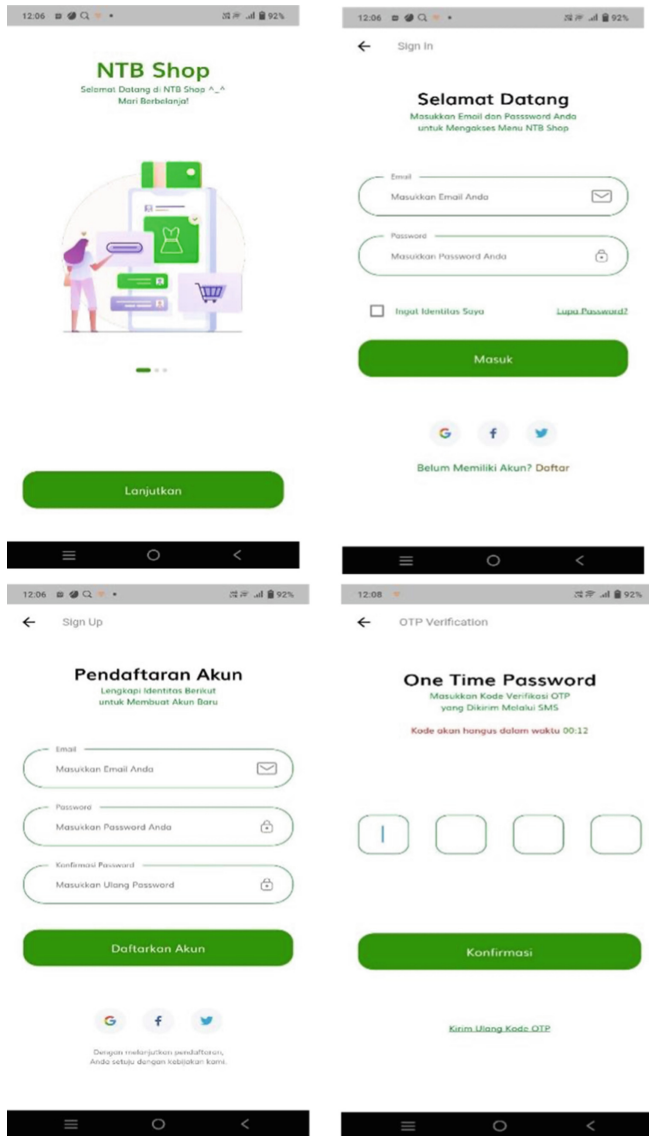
12:06 92%

NTB Shop
Selamat Datang di NTB Shop ^_^
Mari Berbelanja!

Lanjutkan

12:06 92%

Sign In

Selamat Datang
Masukkan Email dan Password Anda untuk Mengakses Menu NTB Shop

Email
Masukkan Email Anda

Password
Masukkan Password Anda

Ingat Identitas Saya
Lupa Password?

Masuk

G f

Belum Memiliki Akun? Daftar

12:06 92%

Sign Up

Pendaftaran Akun
Lengkapi Identitas Berikut untuk Membuat Akun Baru

Email
Masukkan Email Anda

Password
Masukkan Password Anda

Konfirmasi Password
Masukkan Ulang Password

Daftarkan Akun

G f

Dengan melanjutkan pendaftaran, Anda setuju dengan kebijakan kami.

12:08 92%

OTP Verification

One Time Password
Masukkan Kode Verifikasi OTP yang Dikirim Melalui SMS

Kode akan hangus dalam waktu 00:12

Konfirmasi

Kirim Ulang Kode OTP